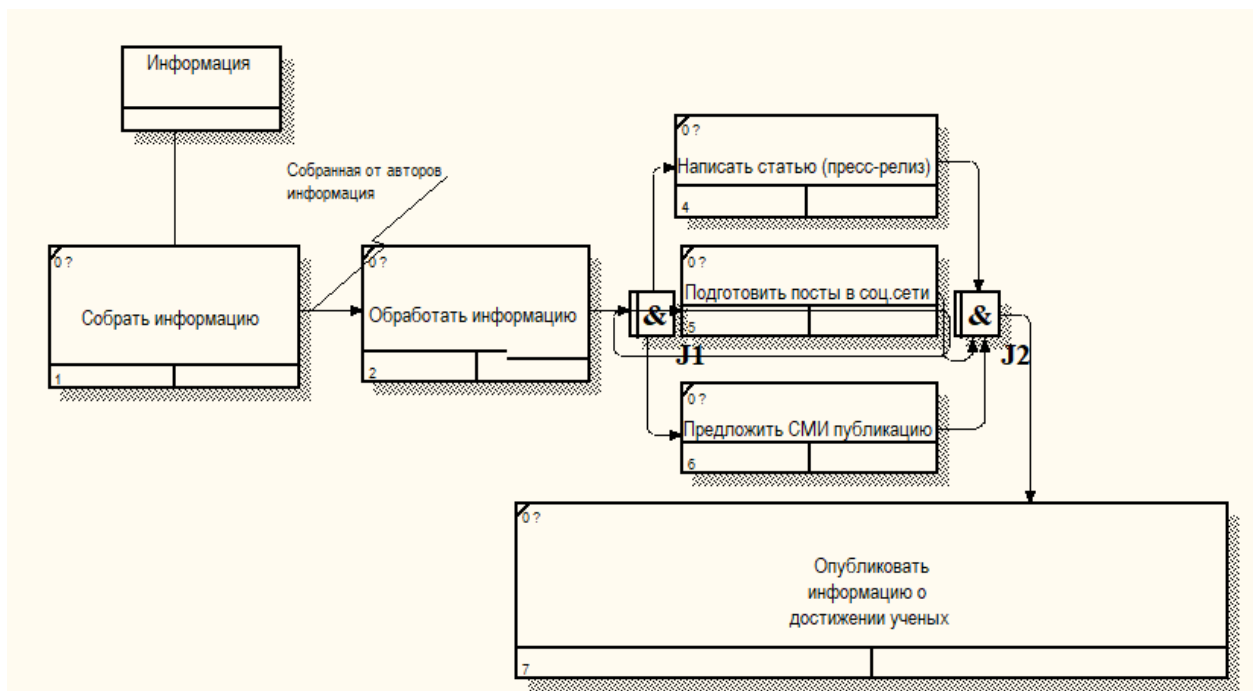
Информация

Собранная от авторов информация

0 ?
Собрать информацию
1

0 ?
Обработать информацию
2

0 ?
Написать статью (пресс-релиз)
4

0 ?
Подготовить посты в соц.сети
5

0 ?
Предложить СМИ публикацию
6

&
J1

&
J2

0 ?
Опубликовать информацию о достижении ученых
7